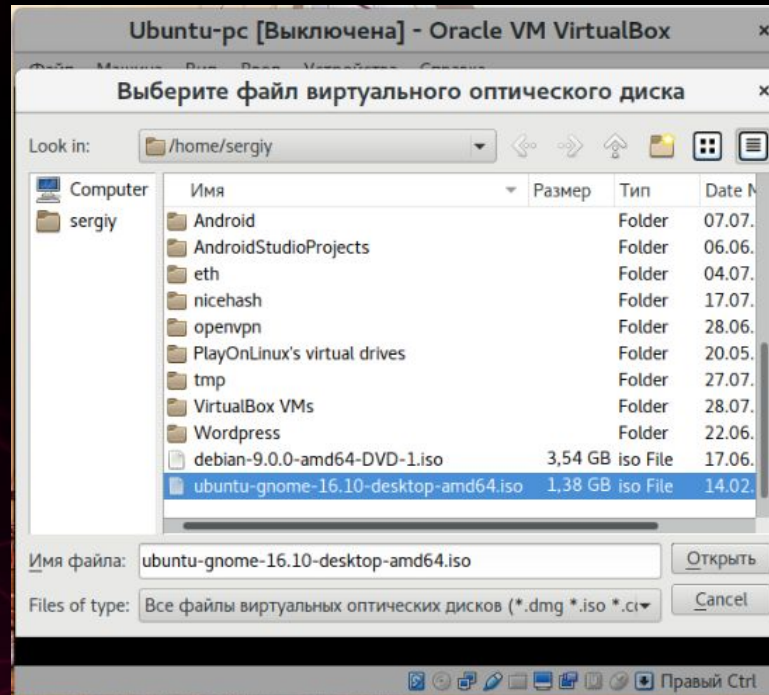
Ubuntu-pc [Выключена] - Oracle VM VirtualBox

Выберите файл виртуального оптического диска

Look in: /home/sergiy

Computer
sergiy

| Имя | Размер | Тип | Date M |
|---|---|---|---|
| Android | | Folder | 07.07. |
| AndroidStudioProjects | | Folder | 06.06. |
| eth | | Folder | 04.07. |
| nicehash | | Folder | 17.07. |
| openvpn | | Folder | 28.06. |
| PlayOnLinux's virtual drives | | Folder | 20.05. |
| tmp | | Folder | 27.07. |
| VirtualBox VMs | | Folder | 28.07. |
| Wordpress | | Folder | 22.06. |
| debian-9.0.0-amd64-DVD-1.iso | 3,54 GB | iso File | 17.06. |
| ubuntu-gnome-16.10-desktop-amd64.iso | 1,38 GB | iso File | 14.02. |

Имя файла: ubuntu-gnome-16.10-desktop-amd64.iso
Открыть

Files of type: Все файлы виртуальных оптических дисков (*.dmg *.iso *.c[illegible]
Cancel

Правый Ctrl